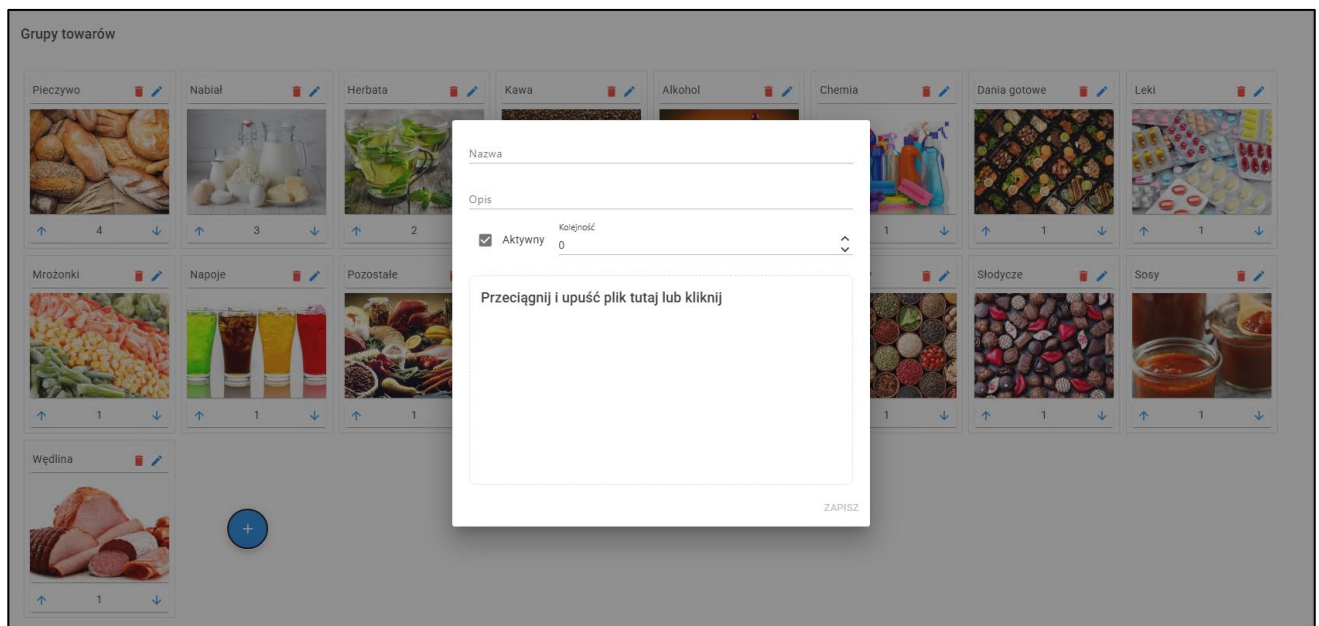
Grupy towarów

Pieczywo
↑ 4 ↓

Nabiał
↑ 3 ↓

Herbata
↑ 2

Kawa

Alkohol

Chemia
1 ↓

Dania gotowe
↑ 1 ↓

Leki
↑ 1 ↓

Mrożonki
↑ 1 ↓

Napoje
↑ 1 ↓

Pozostałe
↑ 1

1 ↓

Słodycze
↑ 1 ↓

Sosy
↑ 1 ↓

Wędlina
↑ 1 ↓

+

Nazwa

Opis

Aktywny

Kolejność
0

Przeciągnij i upuść plik tutaj lub kliknij

ZAPISZ